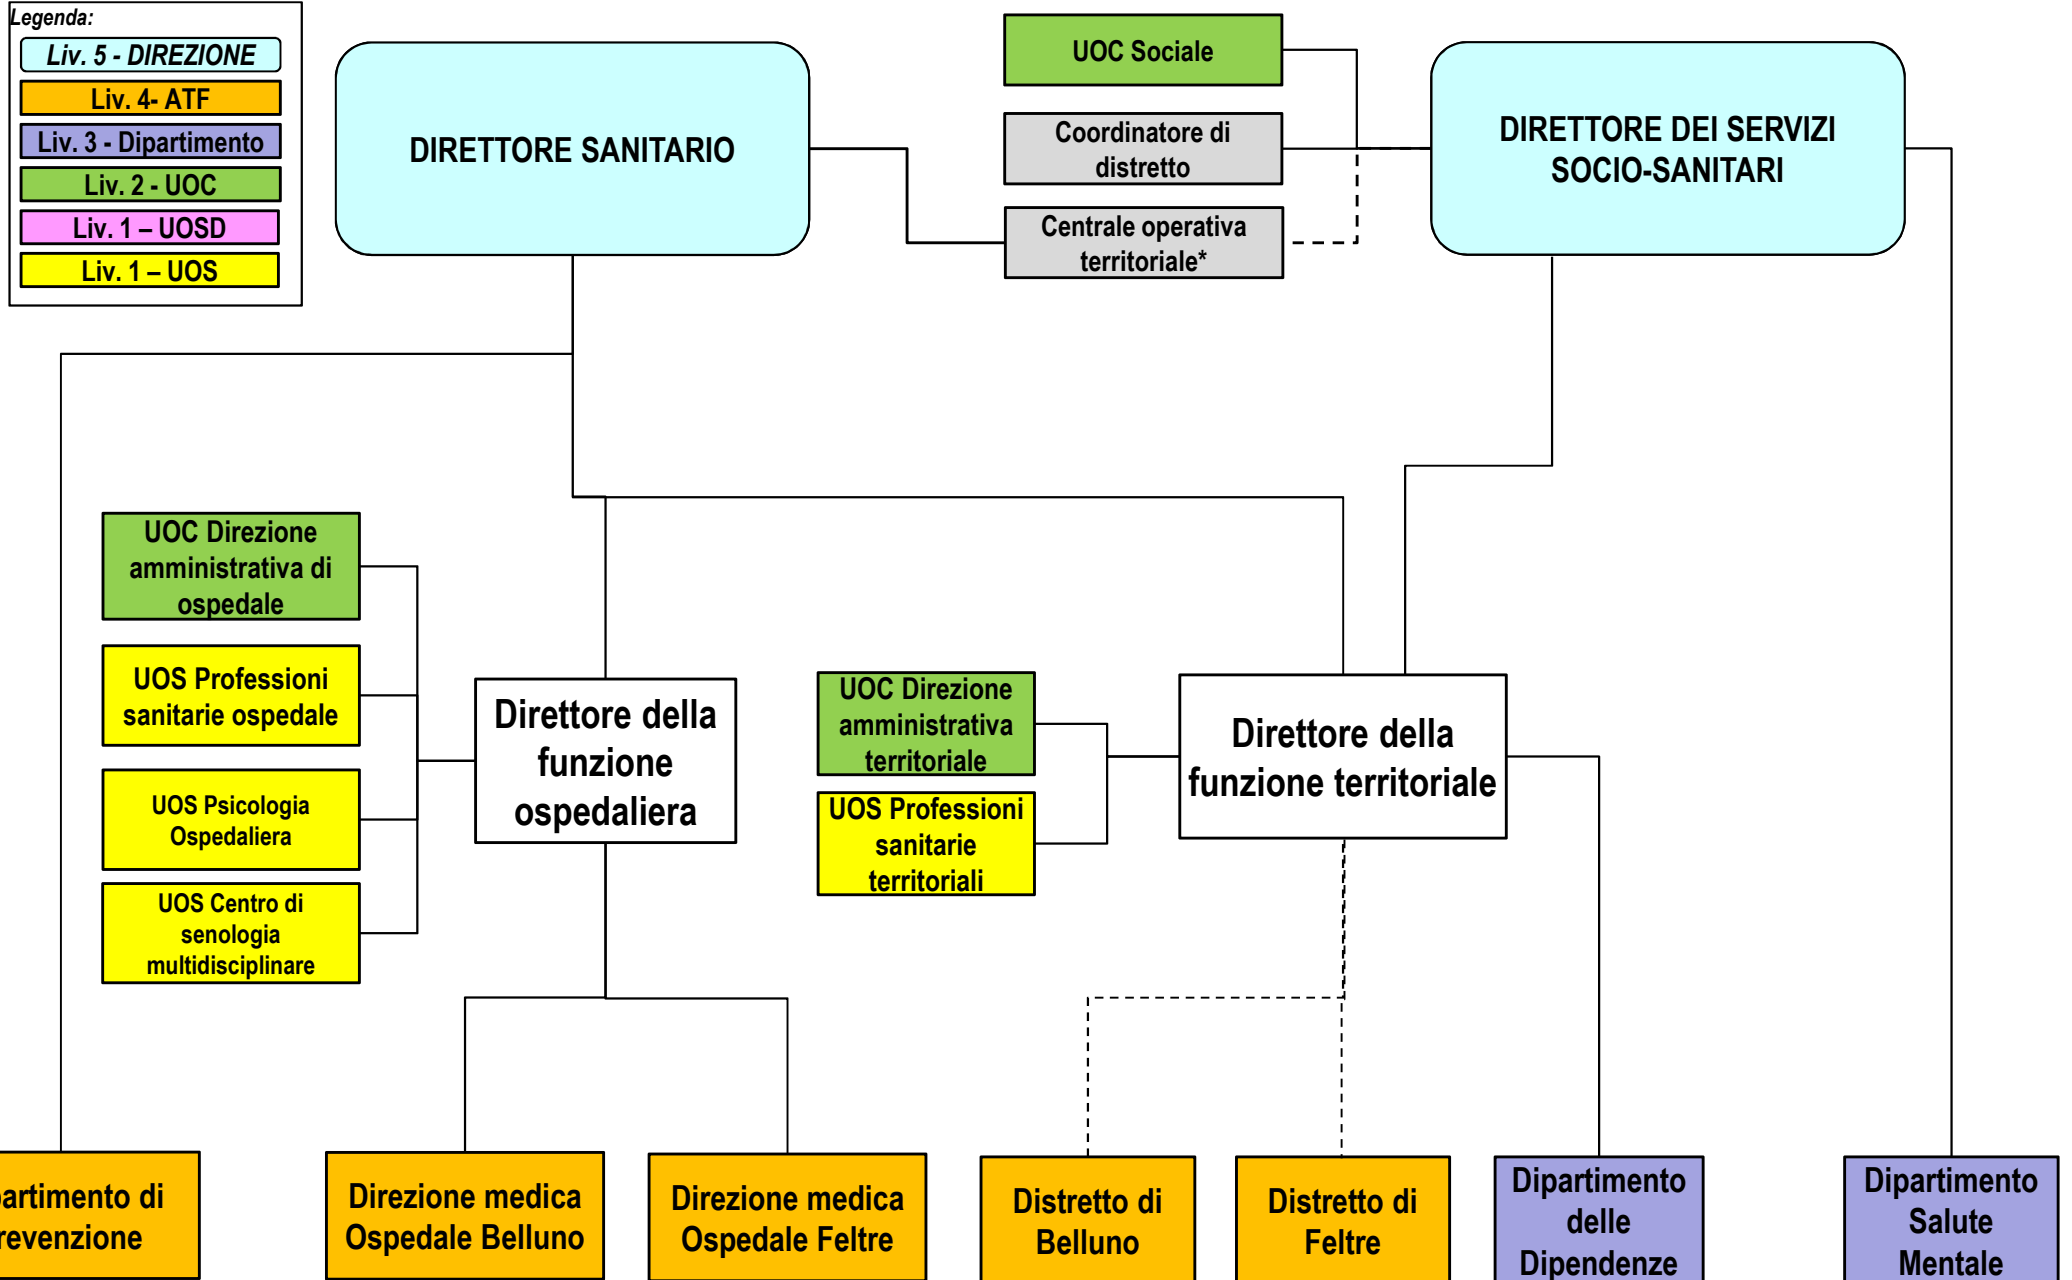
Legenda:
Liv. 5 - DIREZIONE
Liv. 4- ATF
Liv. 3 - Dipartimento
Liv. 2 - UOC
Liv. 1 – UOSD
Liv. 1 – UOS

DIRETTORE SANITARIO

UOC Sociale

Coordinatore di distretto

Centrale operativa territoriale*

DIRETTORE DEI SERVIZI SOCIO-SANITARI

UOC Direzione amministrativa di ospedale

UOS Professioni sanitarie ospedale

UOS Psicologia Ospedaliera

UOS Centro di senologia multidisciplinare

Direttore della funzione ospedaliera

UOC Direzione amministrativa territoriale

UOS Professioni sanitarie territoriali

Direttore della funzione territoriale

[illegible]artimento di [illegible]revenzione

Direzione medica Ospedale Belluno

Direzione medica Ospedale Feltre

Distretto di Belluno

Distretto di Feltre

Dipartimento delle Dipendenze

Dipartimento Salute Mentale